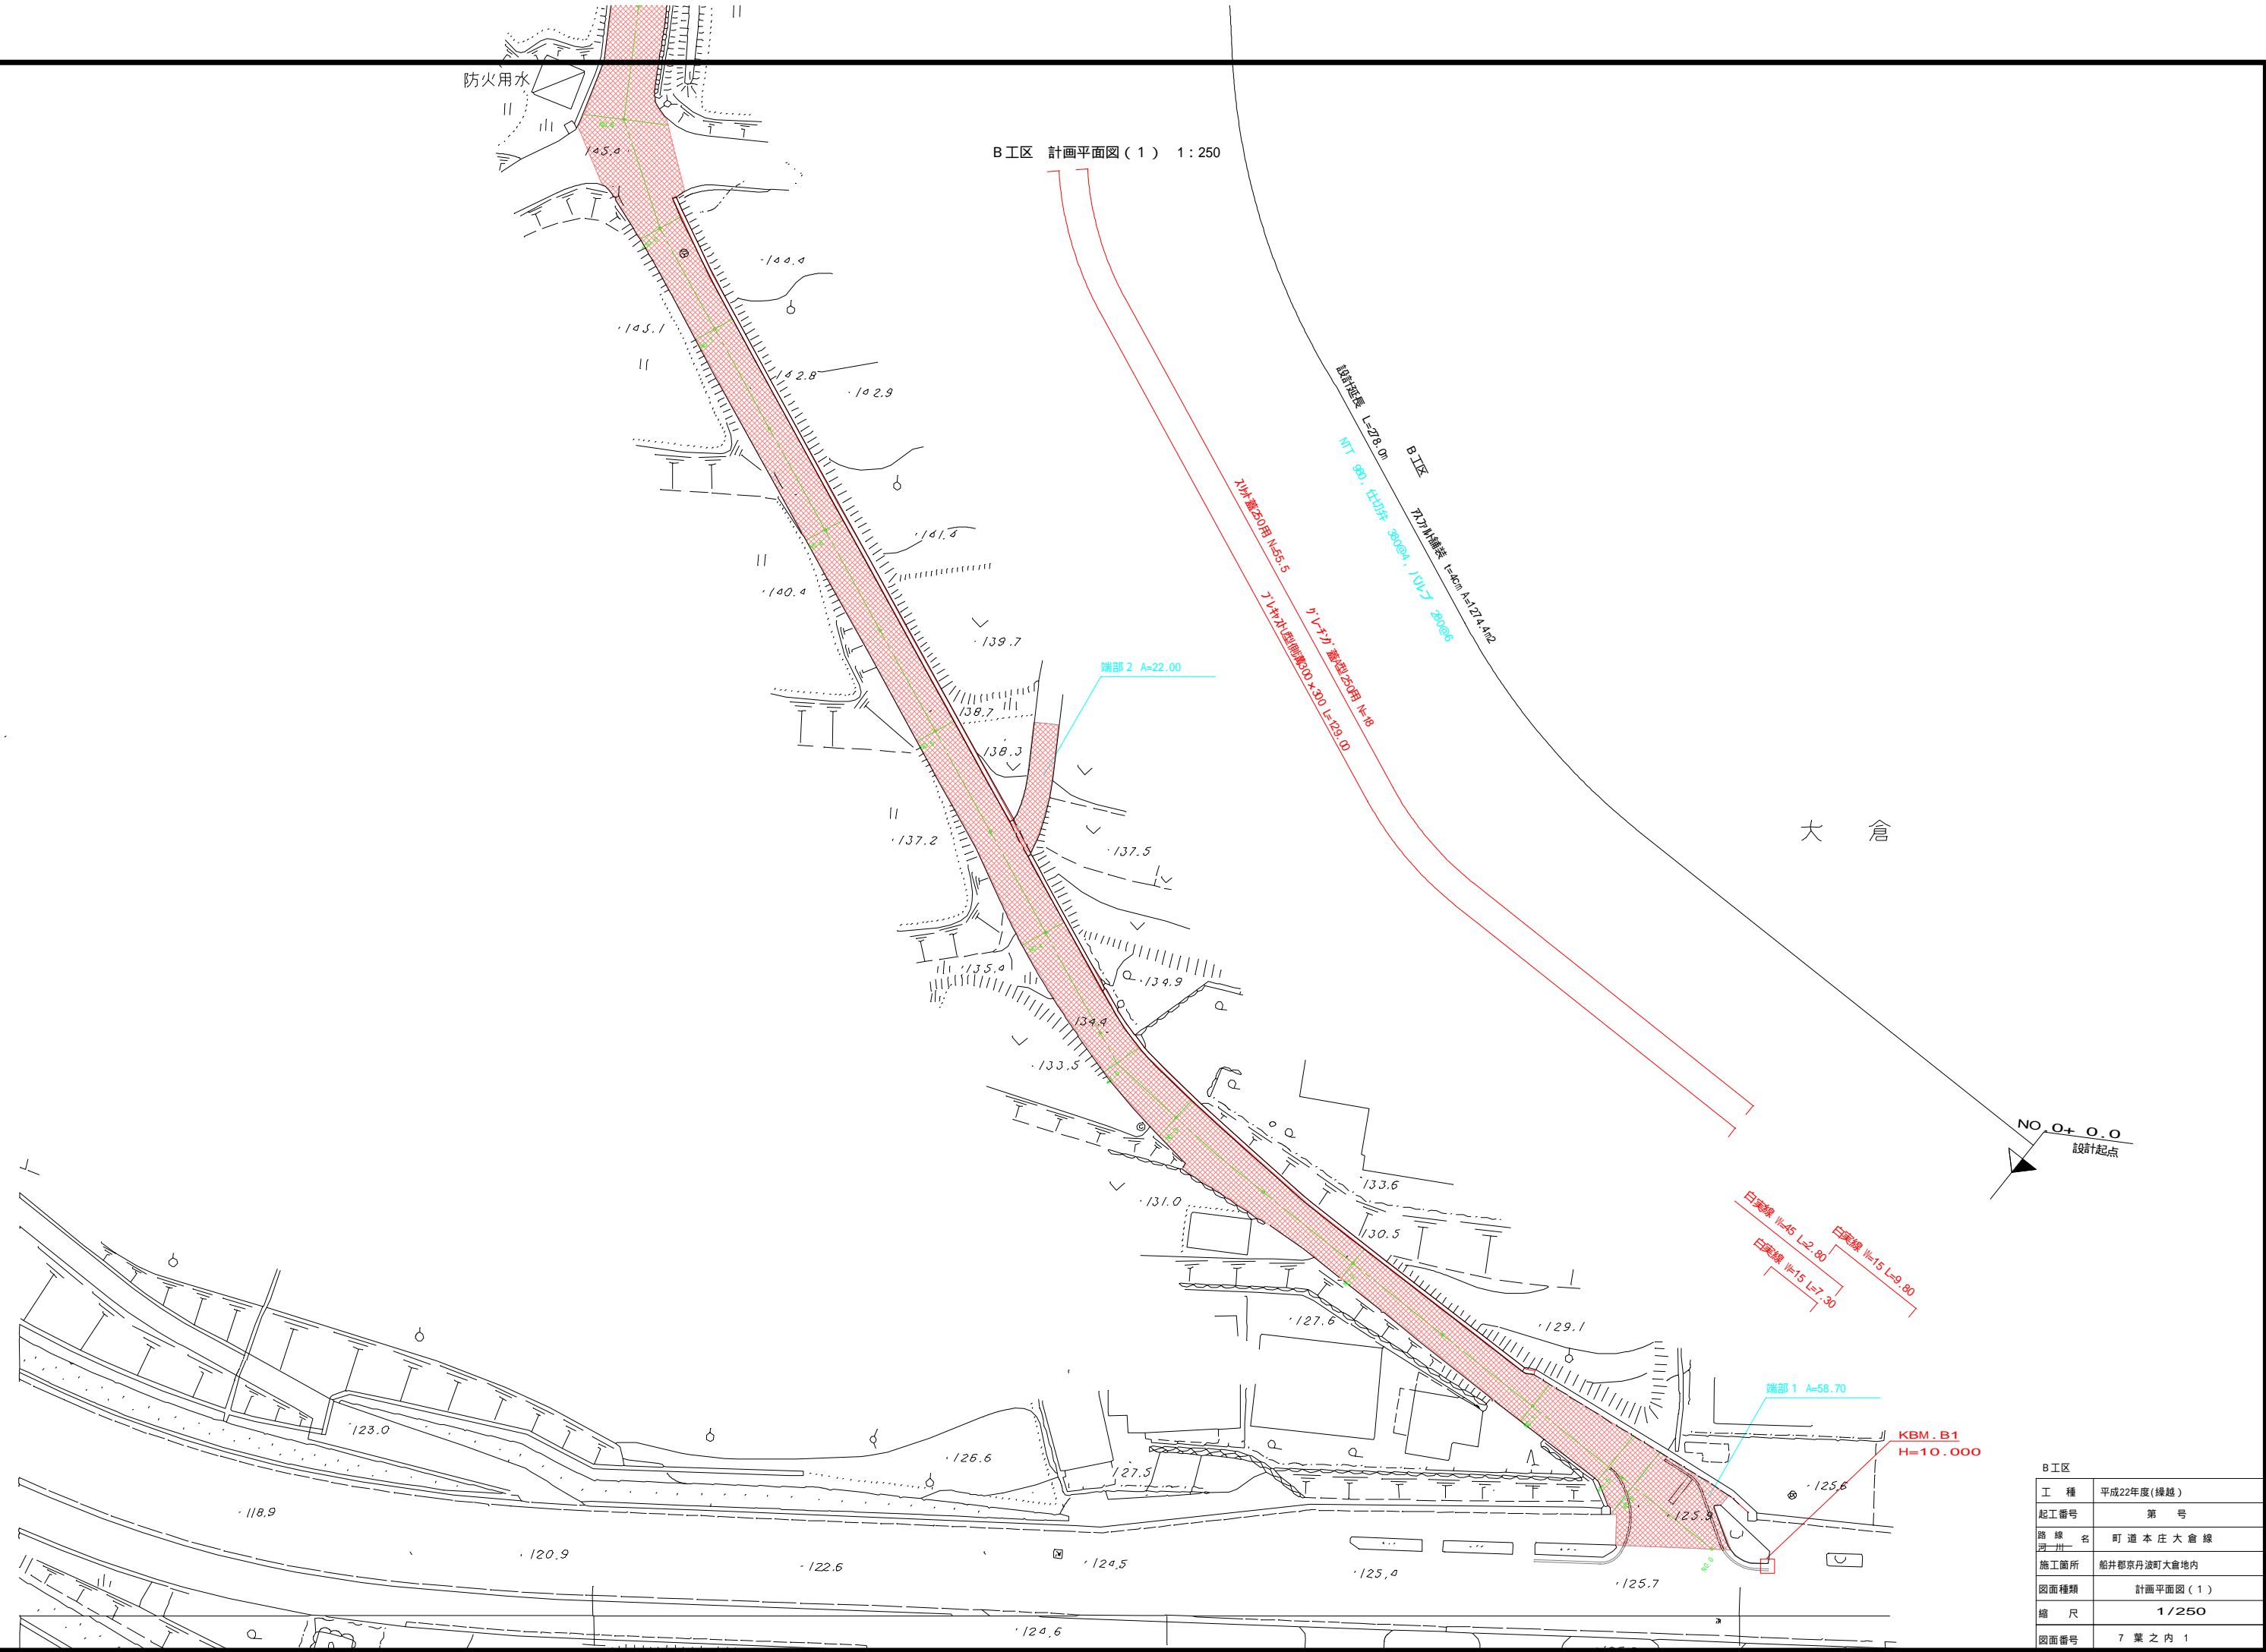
防火用水

B工区　計画平面図（１）　1：250

145.0
144.4
145.1
142.8
142.9
141.6
140.4
139.7
138.7
138.3
137.2
137.5
135.4
134.9
134.4
133.5
133.6
131.0
130.5
129.1
127.6
127.5
126.6
125.6
125.3
125.4
125.7
124.5
124.6
123.0
122.6
120.9
118.9

設計延長　L=278.0m　B工区
アスファルト舗装　t=4cm　A=1274.4m2
NTT　管φ○、仕切弁　380@4、バルブ　260@6
スリット蓋250用　N=55.5
グレーチング蓋(I型)250用　N=18
プレキャストU型側溝300×300　L=129.00

端部２　A=22.00
端部１　A=58.70

大　倉

NO.0+ 0.0
設計起点

白実線　W=45　L=2.80
白実線　W=15　L=7.30
白実線　W=15　L=9.80

KBM.B1
H=10.000

B工区
| 工　種 | 平成22年度(繰越) |
|---|---|
| 起工番号 | 第　号 |
| 路線名 河川 | 町道本庄大倉線 |
| 施工箇所 | 船井郡京丹波町大倉地内 |
| 図面種類 | 計画平面図（１） |
| 縮　尺 | 1/250 |
| 図面番号 | 7 葉之内 1 |